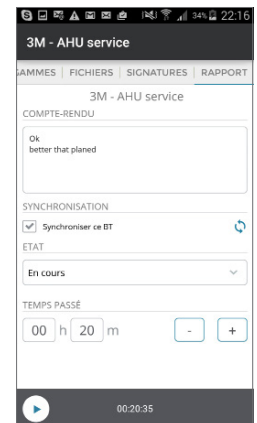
34% 22:16

3M - AHU service

GAMMES | FICHIERS | SIGNATURES | RAPPORT

3M - AHU service

COMPTE-RENDU

Ok
better that planed

SYNCHRONISATION

Synchroniser ce BT

ETAT

En cours

TEMPS PASSÉ

00 h 20 m

-

+

00:20:35